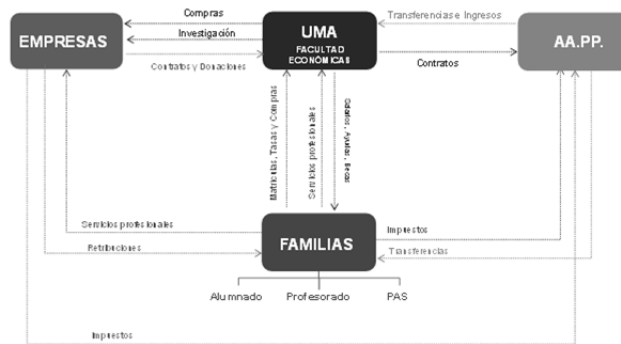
EMPRESAS

Compras

Investigación

Contratos y Donaciones

UMA
FACULTAD ECONÓMICAS

Transferencias e Ingresos

AA.PP.

Contratos

Matrículas, Tasas y Compras

Servicios profesionales

Salarios, Ayudas, Becas

Servicios profesionales

Retribuciones

FAMILIAS

Impuestos

Transferencias

Alumnado

Profesorado

PAS

Impuestos